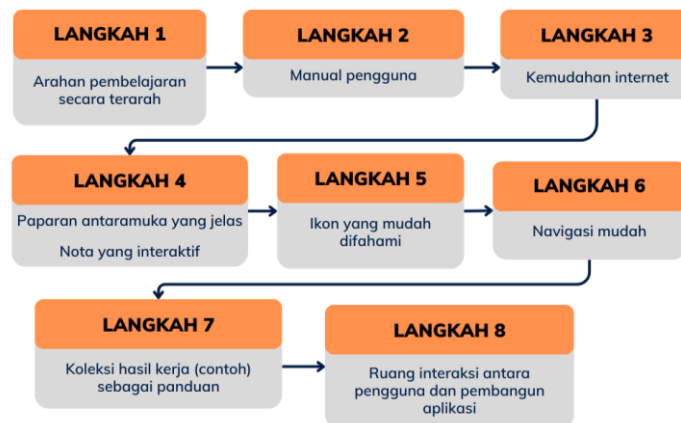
LANGKAH 1

Arahan pembelajaran secara terarah

LANGKAH 2

Manual pengguna

LANGKAH 3

Kemudahan internet

LANGKAH 4

Paparan antaramuka yang jelas

Nota yang interaktif

LANGKAH 5

Ikon yang mudah difahami

LANGKAH 6

Navigasi mudah

LANGKAH 7

Koleksi hasil kerja (contoh) sebagai panduan

LANGKAH 8

Ruang interaksi antara pengguna dan pembangun aplikasi